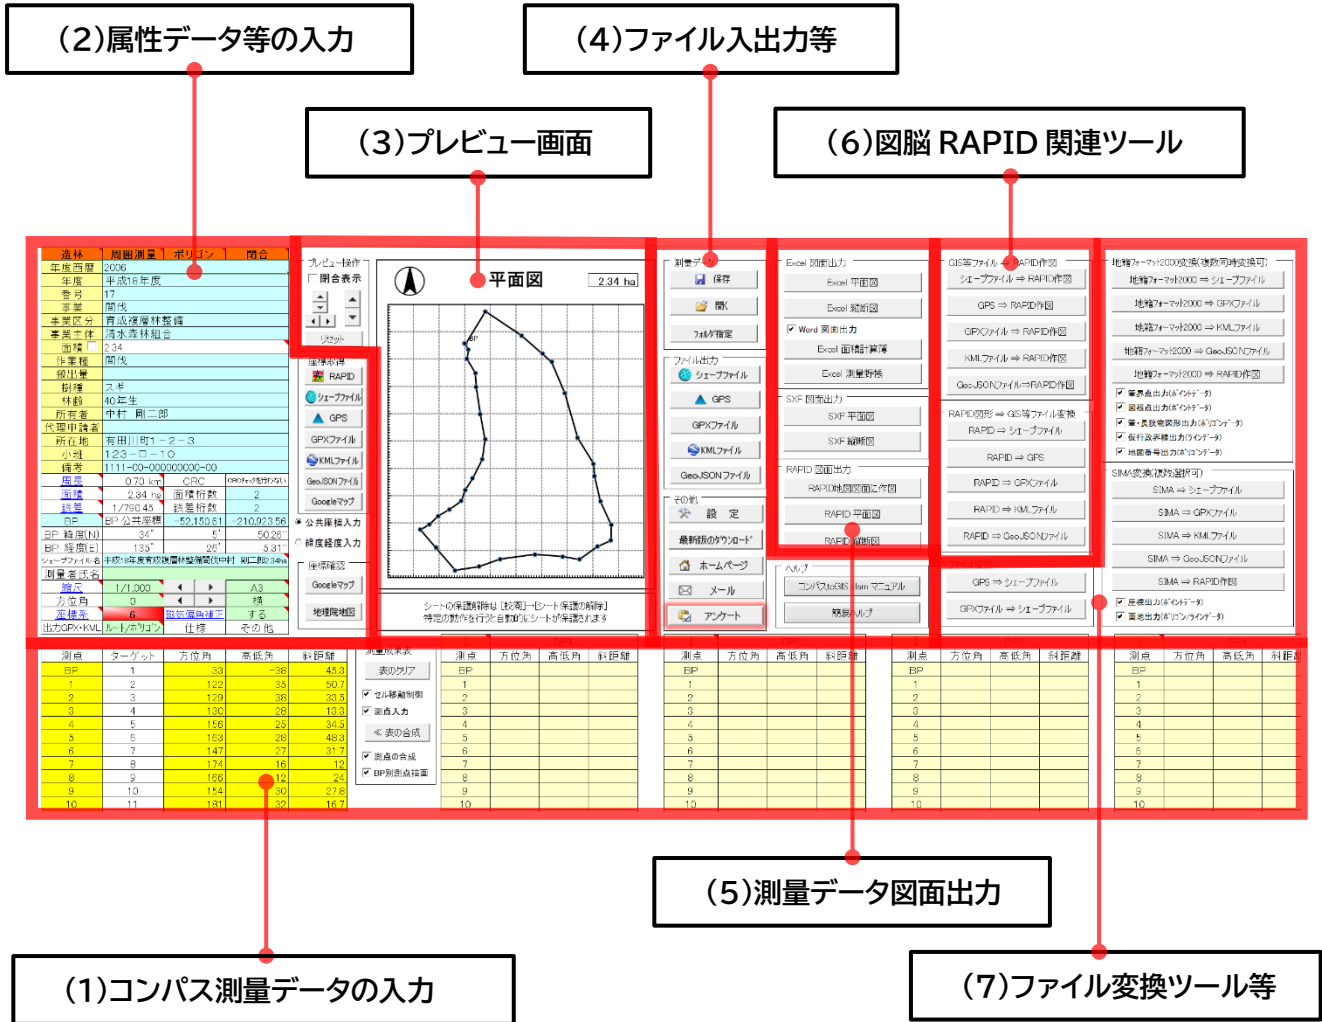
(2)属性データ等の入力

(4)ファイル入出力等

(3)プレビュー画面

(6)図脳 RAPID 関連ツール

| 造林 | 周囲測量 | ポリゴン | 閉合 |
|---|---|---|---|
| 年度西暦 | 2006 | | |
| 年度 | 平成18年度 | | |
| 番号 | 17 | | |
| 事業 | 間伐 | | |
| 事業区分 | 育成複層林整備 | | |
| 事業主体 | 清水森林組合 | | |
| 面積 | 2.34 | | |
| 作業種 | 間伐 | | |
| 搬出量 | | | |
| 樹種 | スギ | | |
| 林齢 | 40年生 | | |
| 所有者 | 中村 剛二郎 | | |
| 代理申請者 | | | |
| 所在地 | 有田川町1-2-3 | | |
| 小班 | 123-ロ-10 | | |
| 備考 | 1111-00-000000000-00 | | |
| 周長 | 0.70 km | CRC | CRCチェック行わない |
| 面積 | 2.34 ha | 面積桁数 | 2 |
| 誤差 | 1/790.45 | 誤差桁数 | 2 |
| BP | BP 公共座標 | -52,150.61 | -210,923.56 |
| BP 緯度(N) | 34° | 5' | 50.26" |
| BP 経度(E) | 135° | 26' | 3.31" |
| シェープファイル名 | 平成18年度育成複層林整備間伐中村 剛二郎2.34ha | | |
| 測量者氏名 | | | |
| 縮尺 | 1/1,000 | | A3 |
| 方位角 | 0 | | 縦 |
| 座標系 | 6 | 磁気偏角補正 | する |
| 出力GPX・KML | ルート/ポリゴン | 仕様 | その他 |

プレビュー操作
閉合表示
リセット
座標取得
RAPID
シェープファイル
GPS
GPXファイル
KMLファイル
GeoJSONファイル
Googleマップ
公共座標入力
緯度経度入力
座標確認
Googleマップ
地理院地図

平面図
2.34 ha
BP
シートの保護解除は [校閲]→[シート保護の解除]
特定の動作を行うと自動的にシートが保護されます

測量データ
保存
開く
フォルダ指定
ファイル出力
シェープファイル
GPS
GPXファイル
KMLファイル
GeoJSONファイル
その他
設 定
最新版のダウンロード
ホームページ
メール
アンケート

Excel 図面出力
Excel 平面図
Excel 縦断図
Word 図面出力
Excel 面積計算簿
Excel 測量野帳
SXF 図面出力
SXF 平面図
SXF 縦断図
RAPID 図面出力
RAPID地図図面に作図
RAPID 平面図
RAPID 縦断図
ヘルプ
コンパスtoGIS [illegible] マニュアル
簡易ヘルプ

GIS等ファイル → RAPID作図
シェープファイル ⇒ RAPID作図
GPS ⇒ RAPID作図
GPXファイル ⇒ RAPID作図
KMLファイル ⇒ RAPID作図
GeoJSONファイル⇒RAPID作図
RAPID図形 ⇒ GIS等ファイル変換
RAPID ⇒ シェープファイル
RAPID ⇒ GPS
RAPID ⇒ GPXファイル
RAPID ⇒ KMLファイル
RAPID ⇒ GeoJSONファイル
ファイル変換
GPS ⇒ シェープファイル
GPXファイル ⇒ シェープファイル

地籍フォーマット2000変換(複数同時変換可)
地籍フォーマット2000 ⇒ シェープファイル
地籍フォーマット2000 ⇒ GPXファイル
地籍フォーマット2000 ⇒ KMLファイル
地籍フォーマット2000 ⇒ GeoJSONファイル
地籍フォーマット2000 ⇒ RAPID作図
筆界点出力(ポイントデータ)
図根点出力(ポイントデータ)
筆・長狭物図形出力(ポリゴンデータ)
行政界線出力(ラインデータ)
地図番号出力(ポリゴンデータ)
SIMA変換(複数選択可)
SIMA ⇒ シェープファイル
SIMA ⇒ GPXファイル
SIMA ⇒ KMLファイル
SIMA ⇒ GeoJSONファイル
SIMA ⇒ RAPID作図
座標出力(ポイントデータ)
画地出力(ポリゴンデータ)

| 測点 | ターゲット | 方位角 | 高低角 | 斜距離 |
|---|---|---|---|---|
| BP | 1 | 33 | -38 | 45.3 |
| 1 | 2 | 122 | 35 | 50.7 |
| 2 | 3 | 129 | 38 | 33.5 |
| 3 | 4 | 130 | 28 | 13.3 |
| 4 | 5 | 156 | 25 | 34.5 |
| 5 | 6 | 163 | 28 | 48.3 |
| 6 | 7 | 147 | 27 | 31.7 |
| 7 | 8 | 174 | 16 | 12 |
| 8 | 9 | 166 | 12 | 24 |
| 9 | 10 | 154 | 30 | 27.8 |
| 10 | 11 | 181 | 32 | 16.7 |

測量結果表
表のクリア
セル移動制御
測点入力
≪ 表の合成
測点の合成
BP別測点描画

| 測点 | 方位角 | 高低角 | 斜距離 |
|---|---|---|---|
| BP | | | |
| 1 | | | |
| 2 | | | |
| 3 | | | |
| 4 | | | |
| 5 | | | |
| 6 | | | |
| 7 | | | |
| 8 | | | |
| 9 | | | |
| 10 | | | |

| 測点 | 方位角 | 高低角 | 斜距離 |
|---|---|---|---|
| BP | | | |
| 1 | | | |
| 2 | | | |
| 3 | | | |
| 4 | | | |
| 5 | | | |
| 6 | | | |
| 7 | | | |
| 8 | | | |
| 9 | | | |
| 10 | | | |

| 測点 | 方位角 | 高低角 | 斜距離 |
|---|---|---|---|
| BP | | | |
| 1 | | | |
| 2 | | | |
| 3 | | | |
| 4 | | | |
| 5 | | | |
| 6 | | | |
| 7 | | | |
| 8 | | | |
| 9 | | | |
| 10 | | | |

| 測点 | 方位角 | 高低角 | 斜距離 |
|---|---|---|---|
| BP | | | |
| 1 | | | |
| 2 | | | |
| 3 | | | |
| 4 | | | |
| 5 | | | |
| 6 | | | |
| 7 | | | |
| 8 | | | |
| 9 | | | |
| 10 | | | |

(5)測量データ図面出力

(1)コンパス測量データの入力

(7)ファイル変換ツール等